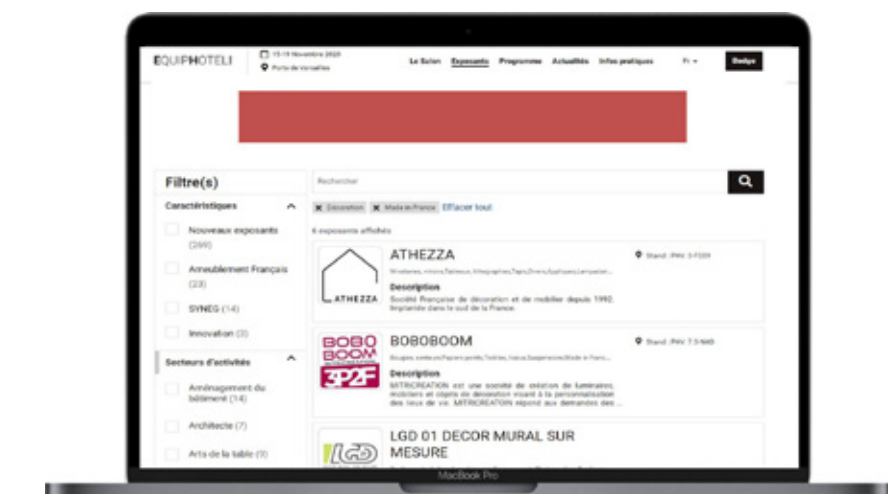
EQUIPHOTEL | 15-19 Novembre 2020 Porte de Versailles

Le Salon Exposants Programme Actualités Infos pratiques Fr Badge

Filtre(s)

Caractéristiques

Nouveaux exposants (269)

Ameublement Français (23)

SYNEG (14)

Innovation (3)

Secteurs d'activités

Aménagement du bâtiment (14)

Architecte (7)

Arts de la table (9)

Rechercher

Décoration Made in France Effacer tout

6 exposants affichés

ATHEZZA

Stand : PAV. 3-F059

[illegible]

Description

Société Française de décoration et de mobilier depuis 1992. Implantée dans le sud de la France.

ATHEZZA

BOBOBOOM

Stand : PAV. 7.3-N40

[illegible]

Description

MITRICREATION est une société de création de luminaires, mobiliers et objets de décoration visant à la personnalisation des lieux de vie. MITRICREATION répond aux demandes des ...

BOBO BOOM

3P2F

LGD 01 DECOR MURAL SUR MESURE

LGD

MacBook Pro